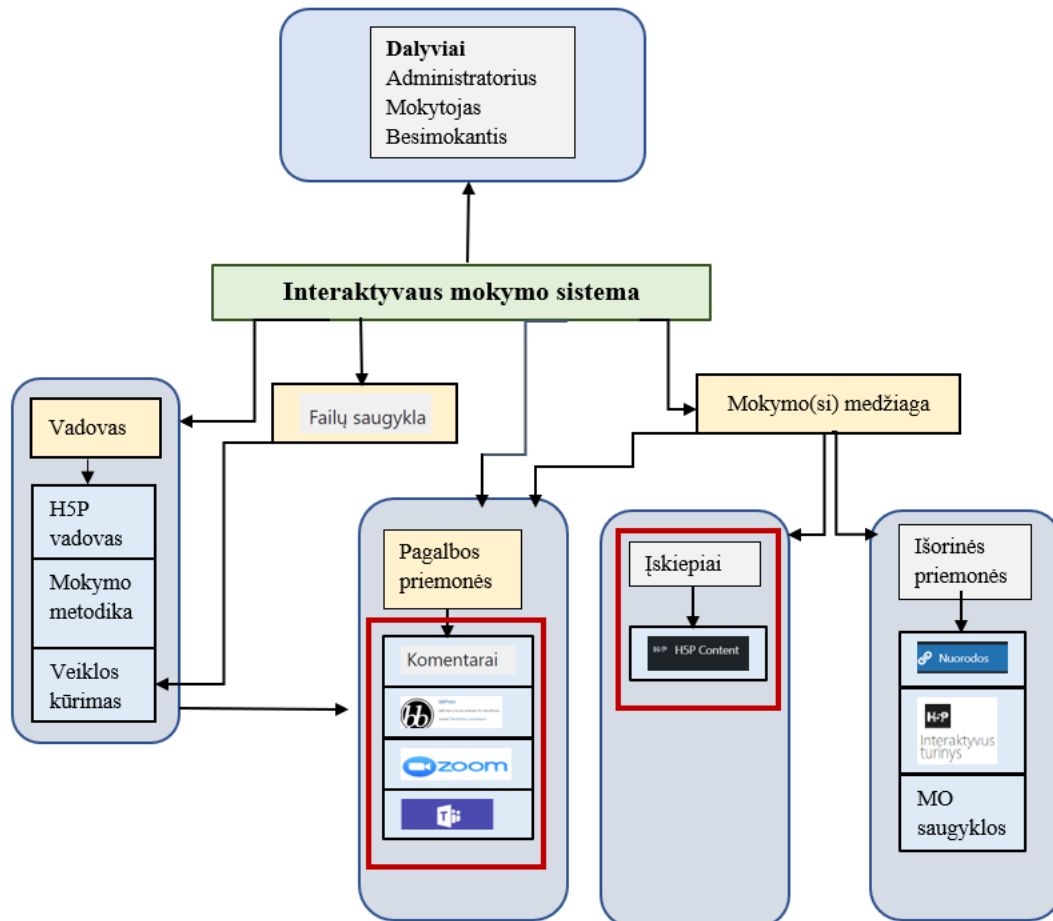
Dalyviai
Administratorius
Mokytojas
Besimokantis

Interaktyvaus mokymo sistema

Vadovas

H5P vadovas

Mokymo metodika

Veiklos kūrimas

Failų saugykla

Pagalbos priemonės

Komentarai

bbPress

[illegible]

zoom

Mokymo(si) medžiaga

Įskiepiai

H5P H5P Content

Išorinės priemonės

Nuorodos

H5P Interaktyvus turinys

MO saugyklos